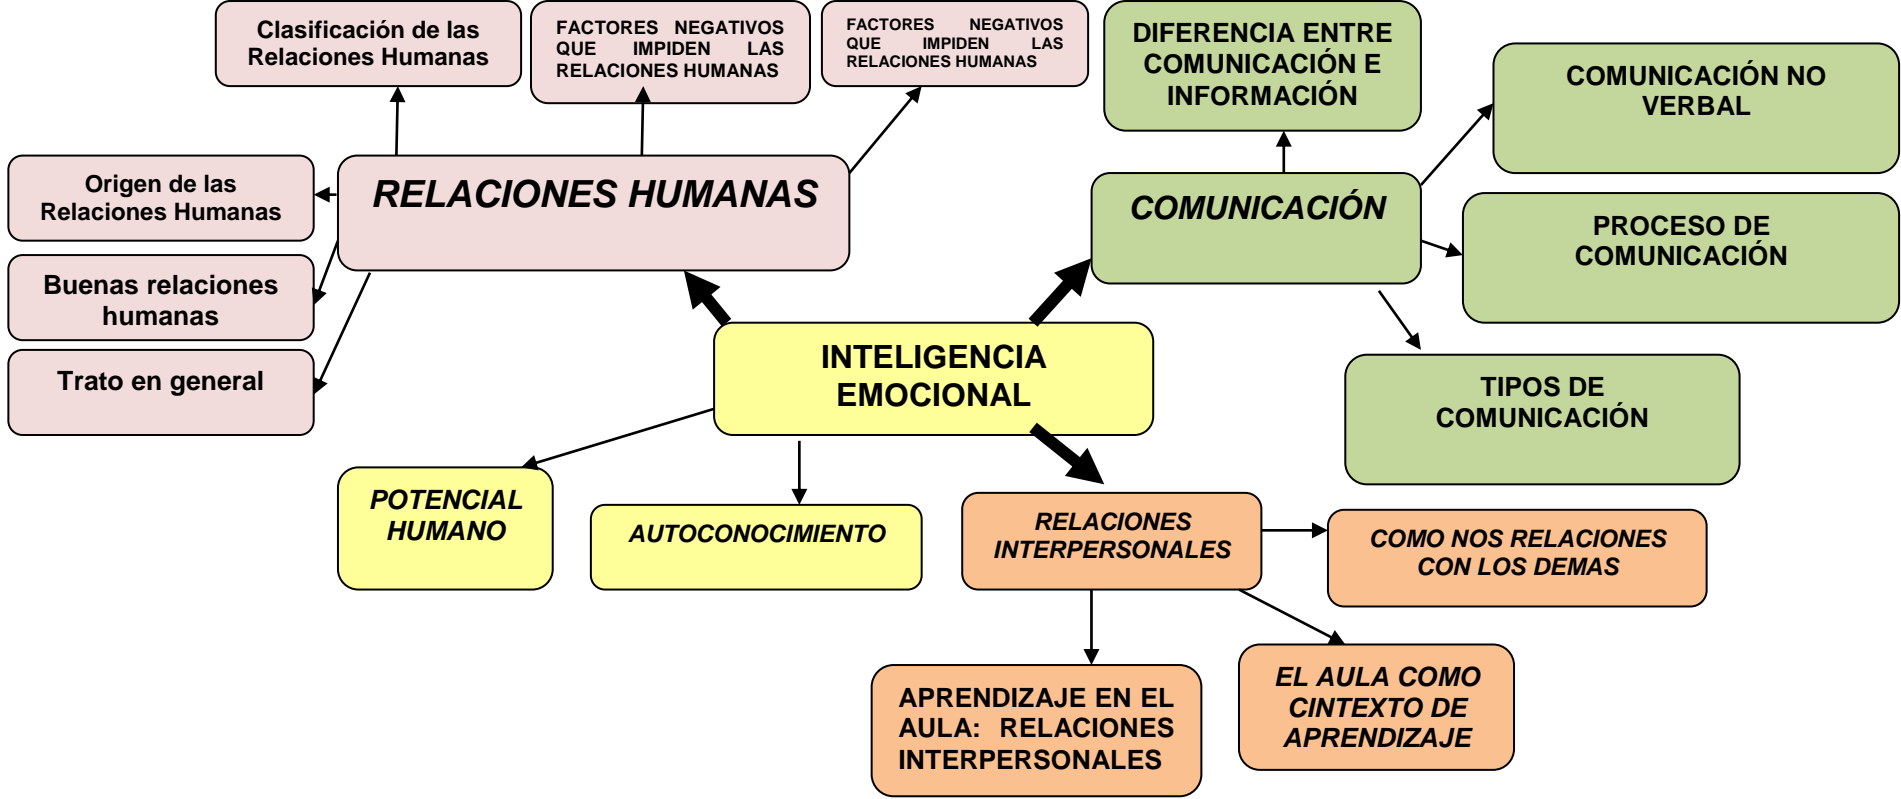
Clasificación de las Relaciones Humanas

FACTORES NEGATIVOS QUE IMPIDEN LAS RELACIONES HUMANAS

FACTORES NEGATIVOS QUE IMPIDEN LAS RELACIONES HUMANAS

DIFERENCIA ENTRE COMUNICACIÓN E INFORMACIÓN

COMUNICACIÓN NO VERBAL

Origen de las Relaciones Humanas

RELACIONES HUMANAS

COMUNICACIÓN

PROCESO DE COMUNICACIÓN

Buenas relaciones humanas

Trato en general

INTELIGENCIA EMOCIONAL

TIPOS DE COMUNICACIÓN

POTENCIAL HUMANO

AUTOCONOCIMIENTO

RELACIONES INTERPERSONALES

COMO NOS RELACIONES CON LOS DEMAS

APRENDIZAJE EN EL AULA: RELACIONES INTERPERSONALES

EL AULA COMO CINTEXTO DE APRENDIZAJE